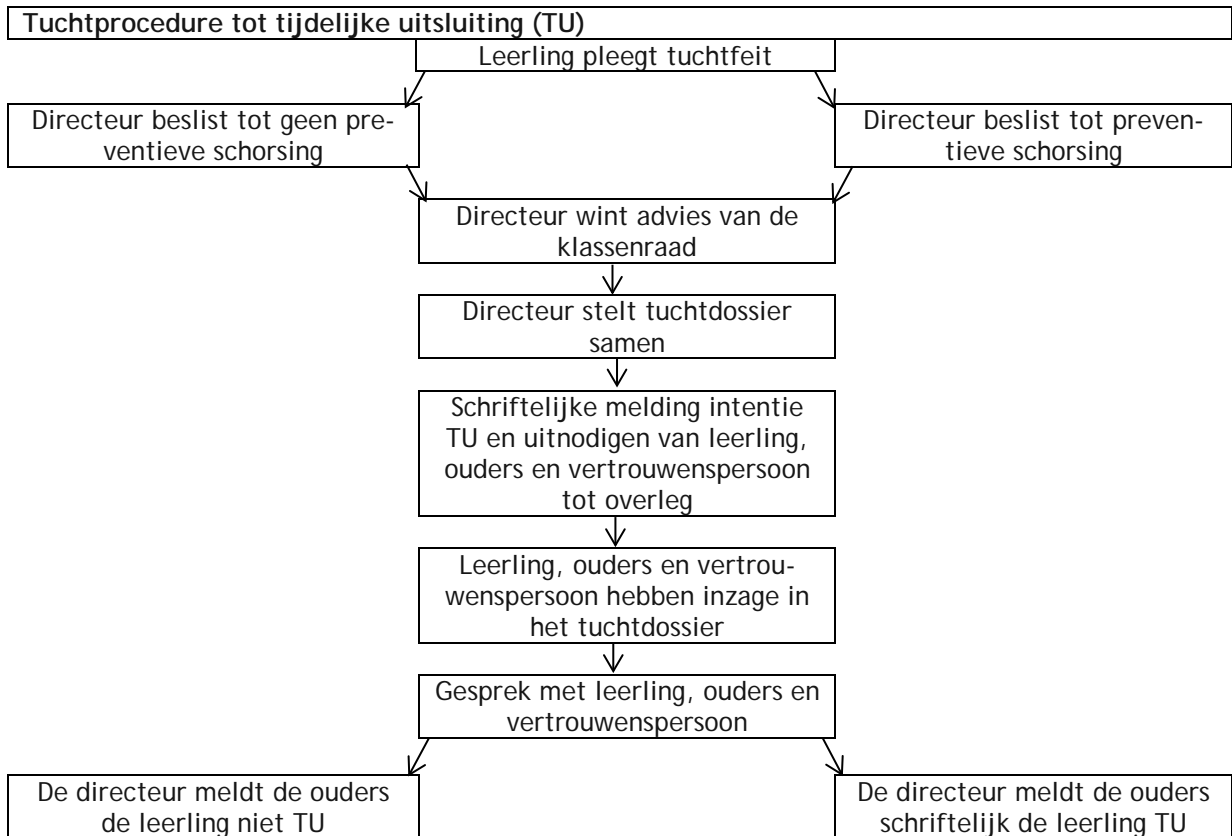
**Tuchtprocedure tot tijdelijke uitsluiting (TU)**

Leerling pleegt tuchtfeit

Directeur beslist tot geen preventieve schorsing

Directeur beslist tot preventieve schorsing

Directeur wint advies van de klassenraad

Directeur stelt tuchtdossier samen

Schriftelijke melding intentie TU en uitnodigen van leerling, ouders en vertrouwenspersoon tot overleg

Leerling, ouders en vertrouwenspersoon hebben inzage in het tuchtdossier

Gesprek met leerling, ouders en vertrouwenspersoon

De directeur meldt de ouders de leerling niet TU

De directeur meldt de ouders schriftelijk de leerling TU